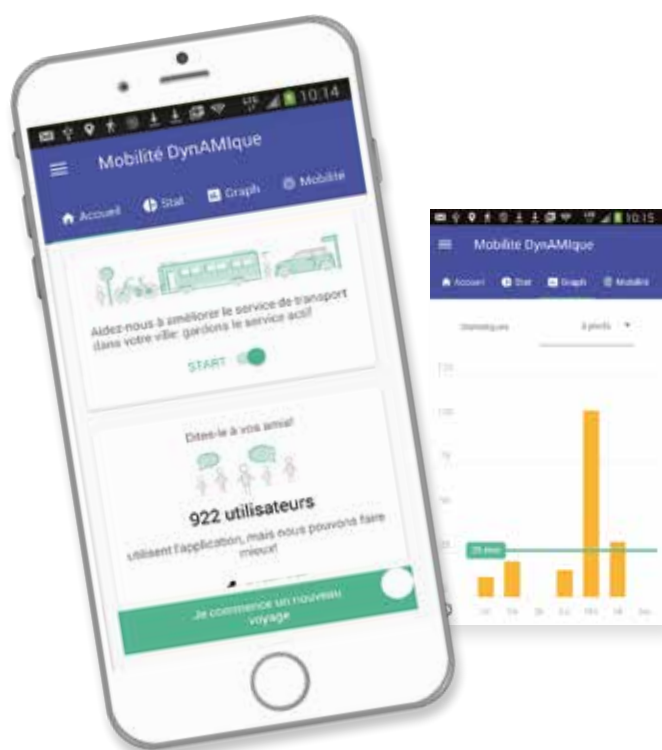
10:14

Mobilité DynAMIque

Accueil Stat Graph Mobilité

Aidez-nous à améliorer le service de transport dans votre ville: gardons le service actif!

START

Dites-le à vos amis!

922 utilisateurs

utilisent l'application, mais nous pouvons faire mieux!

Je commence un nouveau voyage

10:15

Mobilité DynAMIque

Accueil Stat Graph Mobilité

Statistiques

À pieds

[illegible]